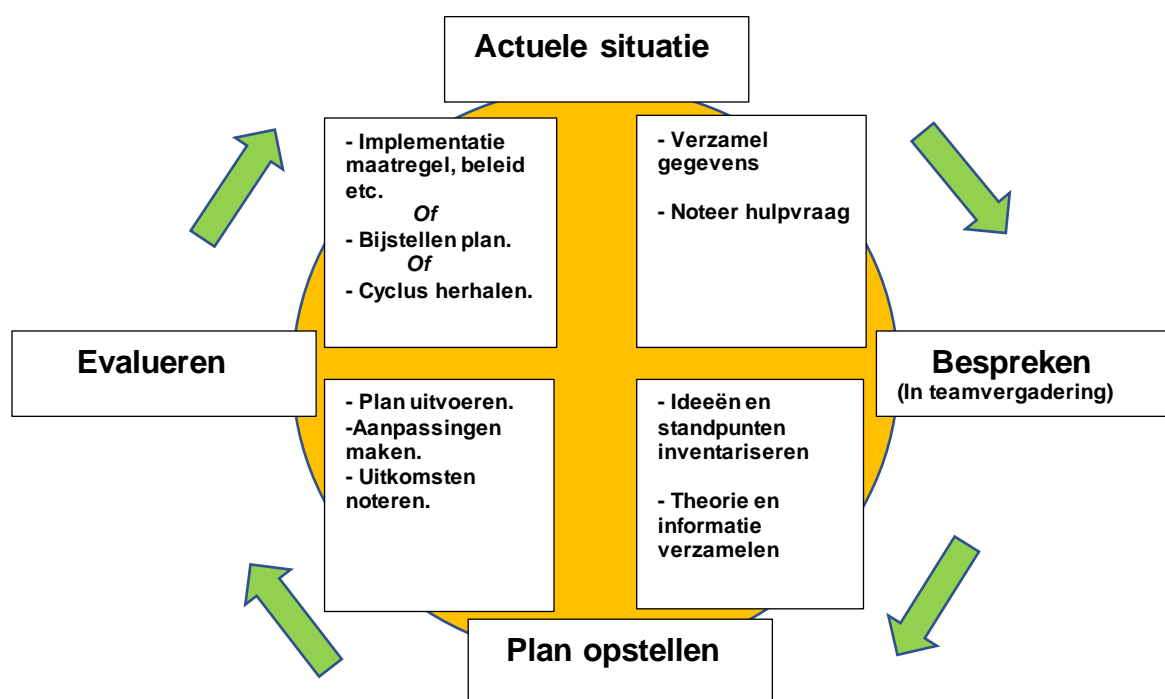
Actuele situatie

- Implementatie maatregel, beleid etc.
Of
- Bijstellen plan.
Of
- Cyclus herhalen.

- Verzamel gegevens

- Noteer hulpvraag

Evalueren

Bespreken
(In teamvergadering)

- Plan uitvoeren.
-Aanpassingen maken.
- Uitkomsten noteren.

- Ideeën en standpunten inventariseren

- Theorie en informatie verzamelen

Plan opstellen